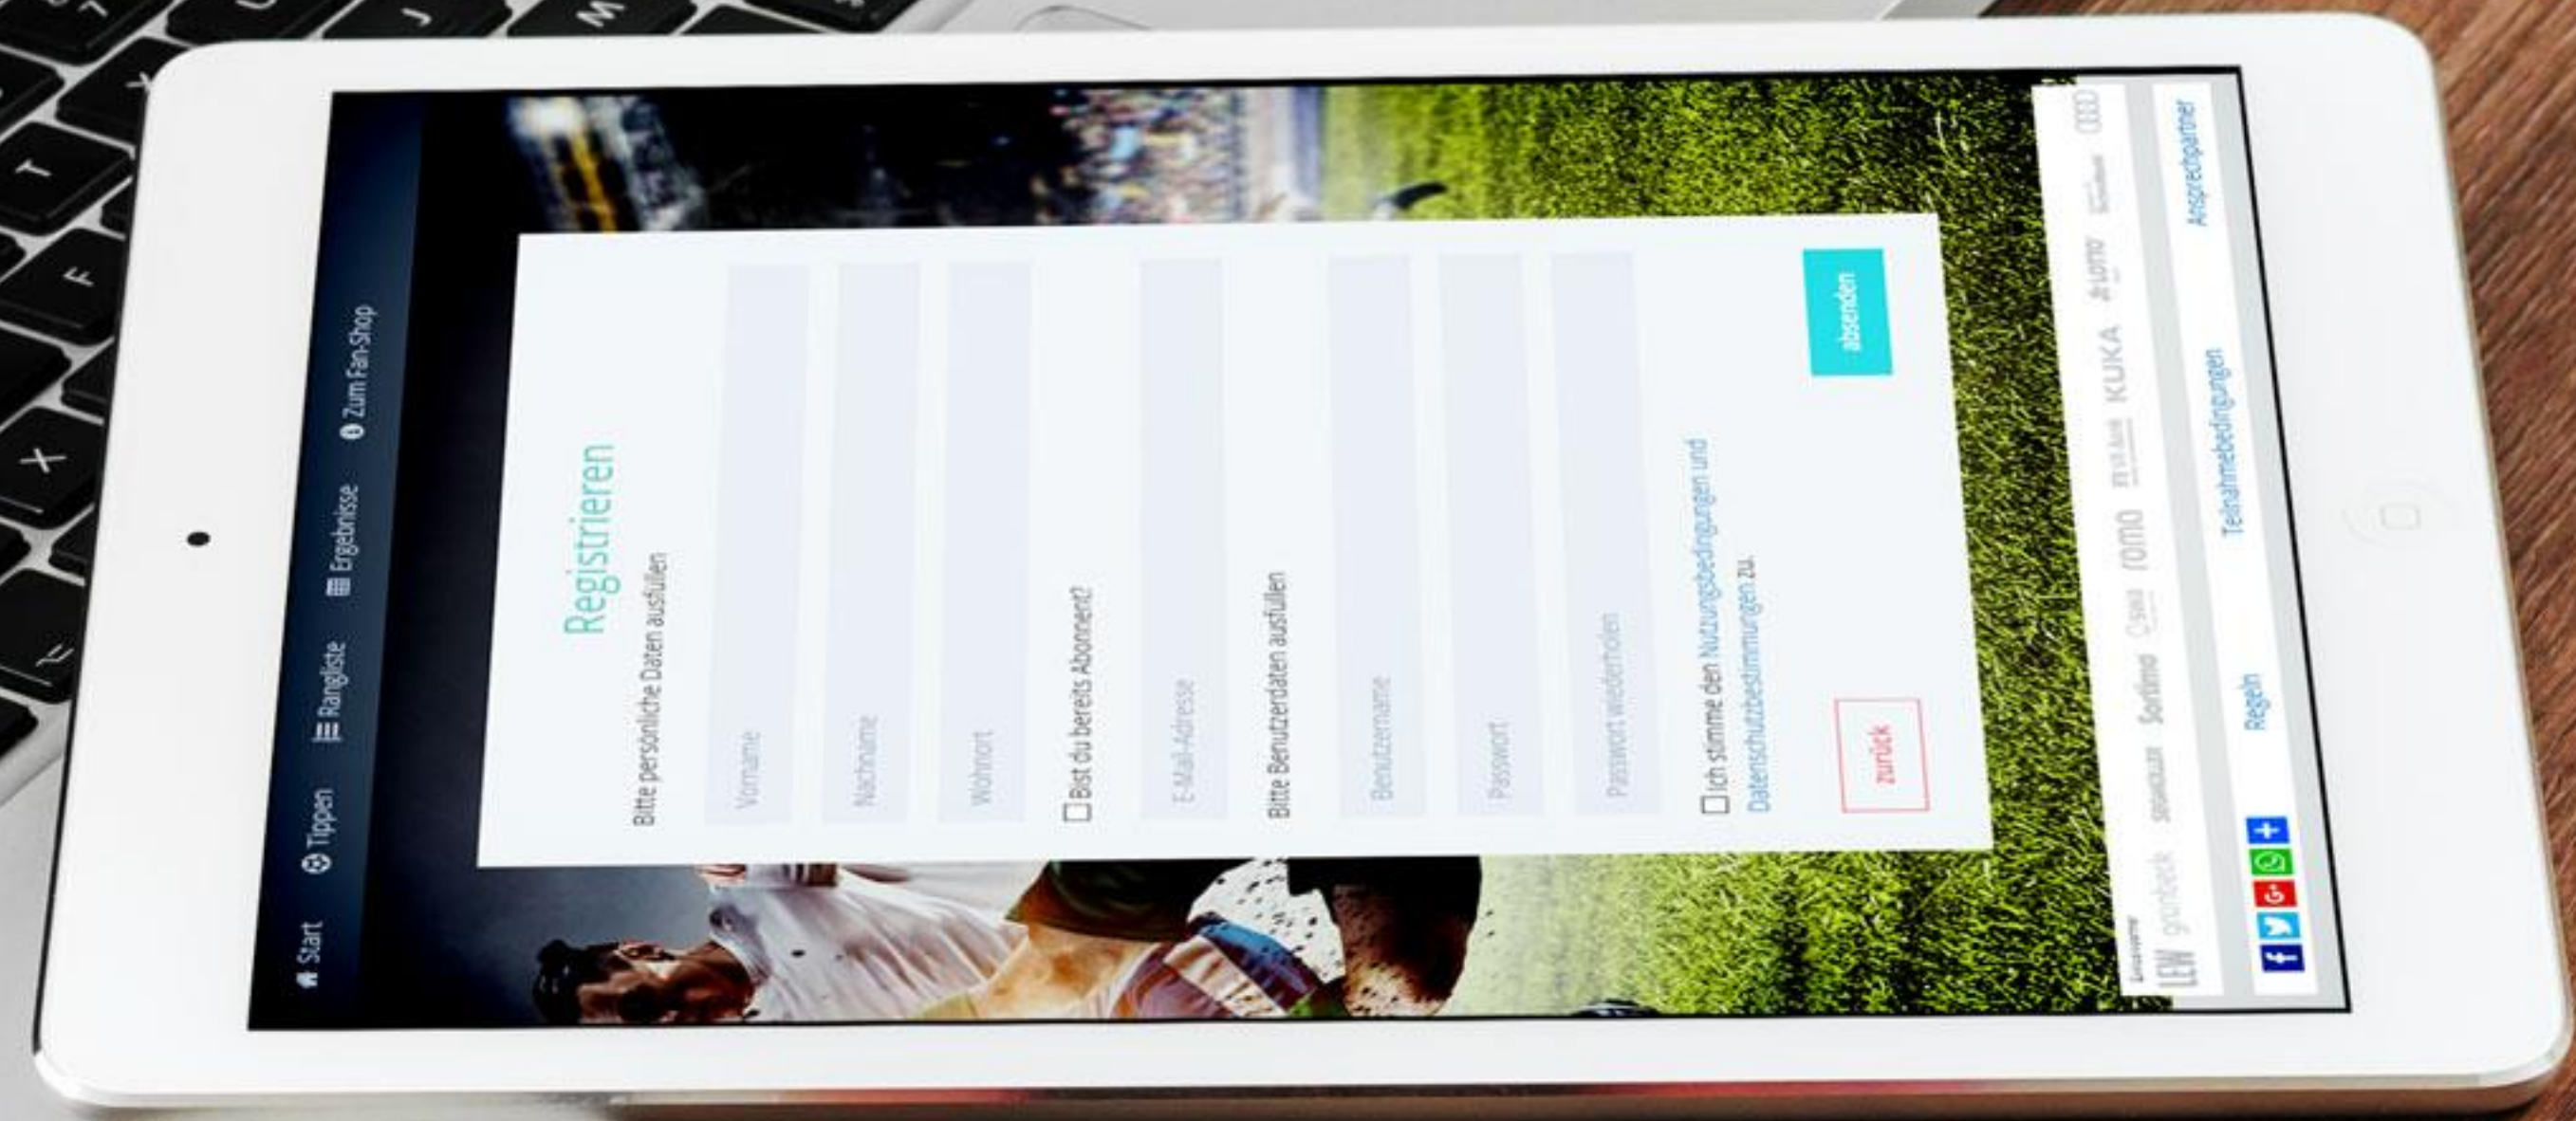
Start Tippen Rangliste Ergebnisse Zum Fan-Shop

Registrieren

Bitte persönliche Daten ausfüllen

Vorname

Nachname

Wohnort

Bist du bereits Abonnent?

E-Mail-Adresse

Bitte Benutzerdaten ausfüllen

Benutzername

Passwort

Passwort wiederholen

Ich stimme den Nutzungsbedingungen und Datenschutzbestimmungen zu.

zurück

absenden

LEW grünbeck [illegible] Sortimo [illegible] romo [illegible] KUKA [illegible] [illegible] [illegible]

Regeln Teilnahmebedingungen Ansprechpartner